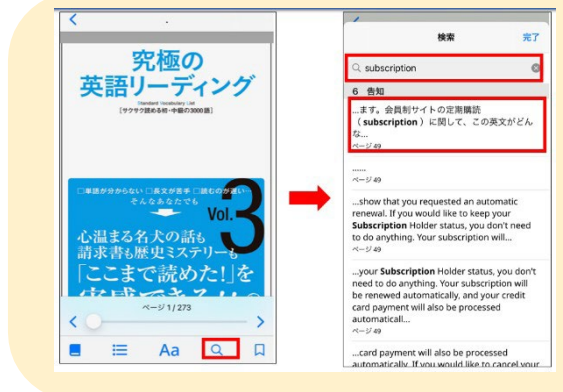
究極の
英語リーディング
Standard Vocabulary List
[サクサク読める初・中級の3000語]

□単語が分からない □長文が苦手 □読むのが遅い
そんなあなたでも

Vol.3

心温まる名犬の話も
請求書も歴史ミステリーも
「ここまで読めた!」を
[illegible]

ページ 1 / 273

Aa

検索
完了

subscription

6 告知

...ます。会員制サイトの定期購読（subscription）に関して、この英文がどんな...
ページ 49

......
ページ 49

...show that you requested an automatic renewal. If you would like to keep your Subscription Holder status, you don't need to do anything. Your subscription will...
ページ 49

...your Subscription Holder status, you don't need to do anything. Your subscription will be renewed automatically, and your credit card payment will also be processed automaticall...
ページ 49

...card payment will also be processed automatically. If you would like to cancel your